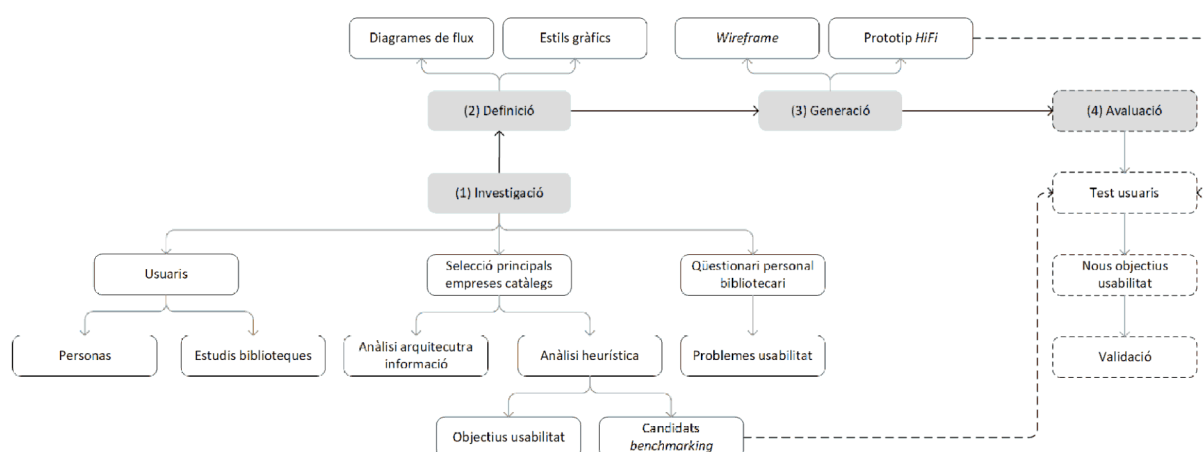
Diagrames de flux

Estils gràfics

Wireframe

Prototip HiFi

(2) Definició

(3) Generació

(4) Avaluació

(1) Investigació

Test usuaris

Nous objectius usabilitat

Validació

Usuaris

Selecció principals empreses catàlegs

Qüestionari personal bibliotecari

Personas

Estudis biblioteques

Anàlisi arquitecutra informació

Anàlisi heurística

Problemes usabilitat

Objectius usabilitat

Candidats benchmarking